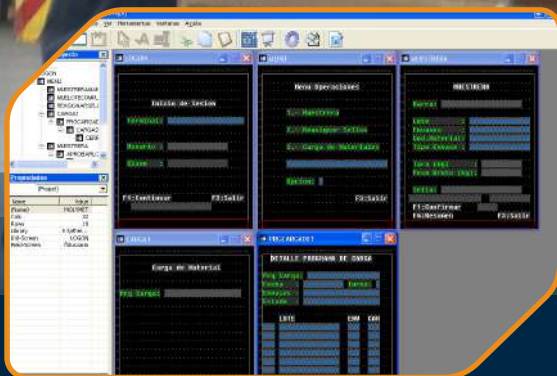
Ver Herramientas Ventana Ayuda

Proyecto
LOGIN
MENU
MUESTREARAP
MUESTREOMPL
RECIBOANUSUL
CARGA1
PROGCARGA1
CARGA2
CERR
MUESTREO
APROBAPLC

Propiedades
(Form)
Name Value
(Name) PROGRMDT
Cols 30
Rows 19
Library a.System
Exit-Screen LOGON
Description Programaci

LOGIN
Inicio de Sesion
Terminal:
Usuario :
Clave :
F1:Continuar F3:Salir

MENU
Menu Operaciones
1.- Muestreo
2.- Reasignar Sellos
3.- Carga de Materiales
Opcion:
F3:Salir

MUESTREO
MUESTREO
Barra:
Lote :
Envases :
Cod.Material:
Tipo Envase :
Tara (kg):
Peso Bruto (kg):
Sello:
F1:Confirmar
F4:Resumen F3:Salir

CARGA1
Carga de Material
Prg Carga:

PROGCARGADET
DETALLE PROGRAMA DE CARGA
Prg Carga:
Fecha :
Turno:
Envases :
Estado :
LOTE ENV CAR